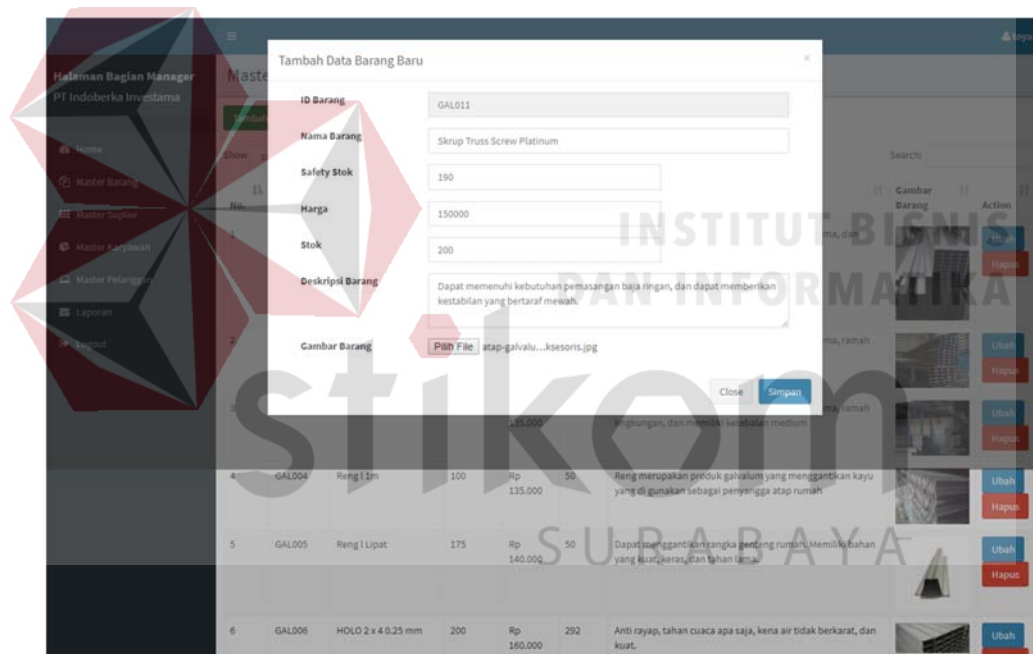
Halaman Bagian Manager
PT Indoberka Investama

Home
Master Barang
Master Suplier
Master Karyawan
Master Pelanggan
Laporan
Logout

Maste

Tambah Data Barang Baru

×

ID Barang
GAL011

Nama Barang
Skrup Truss Screw Platinum

Safety Stok
190

Harga
150000

Stok
200

Deskripsi Barang
Dapat memenuhi kebutuhan pemasangan baja ringan, dan dapat memberikan kestabilan yang bertaraf mewah.

Gambar Barang
Pilih File atap-galvalu...ksesoris.jpg

Close Simpan

Show

Search:

No.

Gambar Barang

Action

1

ma, dan

Ubah
Hapus

2

ma, ramah

Ubah
Hapus

3

135.000

lingkungan, dan memiliki kelebalan medium

ma, ramah

Ubah
Hapus

| 4 | GAL004 | Reng I 1m | 100 | Rp 135.000 | 50 | Reng merupakan produk galvalum yang menggantikan kayu yang di gunakan sebagai penyangga atap rumah | | Ubah Hapus |
|---|---|---|---|---|---|---|---|---|
| 5 | GAL005 | Reng I Lipat | 175 | Rp 140.000 | 50 | Dapat menggantikan rangka genteng rumah. Memiliki bahan yang kuat, keras, dan tahan lama. | | Ubah Hapus |
| 6 | GAL006 | HOLO 2 x 4 0.25 mm | 200 | Rp 160.000 | 292 | Anti rayap, tahan cuaca apa saja, kena air tidak berkarat, dan kuat. | | Ubah |

INSTITUT BISNIS DAN INFORMATIKA
stikom
SURABAYA